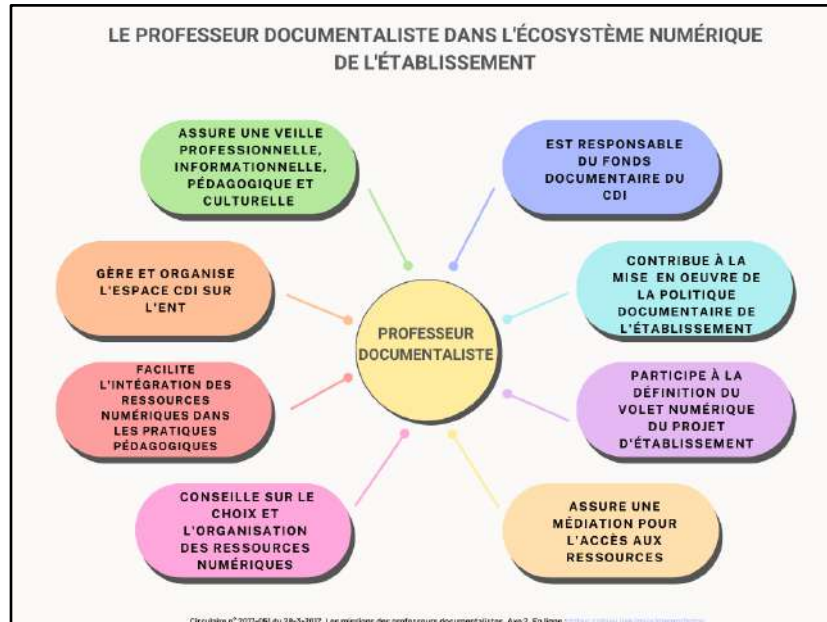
LE PROFESSEUR DOCUMENTALISTE DANS L'ÉCOSYSTÈME NUMÉRIQUE DE L'ÉTABLISSEMENT

ASSURE UNE VEILLE PROFESSIONNELLE, INFORMATIONNELLE, PÉDAGOGIQUE ET CULTURELLE

EST RESPONSABLE DU FONDS DOCUMENTAIRE DU CDI

GÈRE ET ORGANISE L'ESPACE CDI SUR L'ENT

CONTRIBUE À LA MISE EN OEUVRE DE LA POLITIQUE DOCUMENTAIRE DE L'ÉTABLISSEMENT

PROFESSEUR DOCUMENTALISTE

FACILITE L'INTÉGRATION DES RESSOURCES NUMÉRIQUES DANS LES PRATIQUES PÉDAGOGIQUES

PARTICIPE À LA DÉFINITION DU VOLET NUMÉRIQUE DU PROJET D'ÉTABLISSEMENT

CONSEILLE SUR LE CHOIX ET L'ORGANISATION DES RESSOURCES NUMÉRIQUES

ASSURE UNE MÉDIATION POUR L'ACCÈS AUX RESSOURCES

Circulaire n° 2017-051 du 28-3-2017. Les missions des professeurs documentalistes. Axe 2. En ligne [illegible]